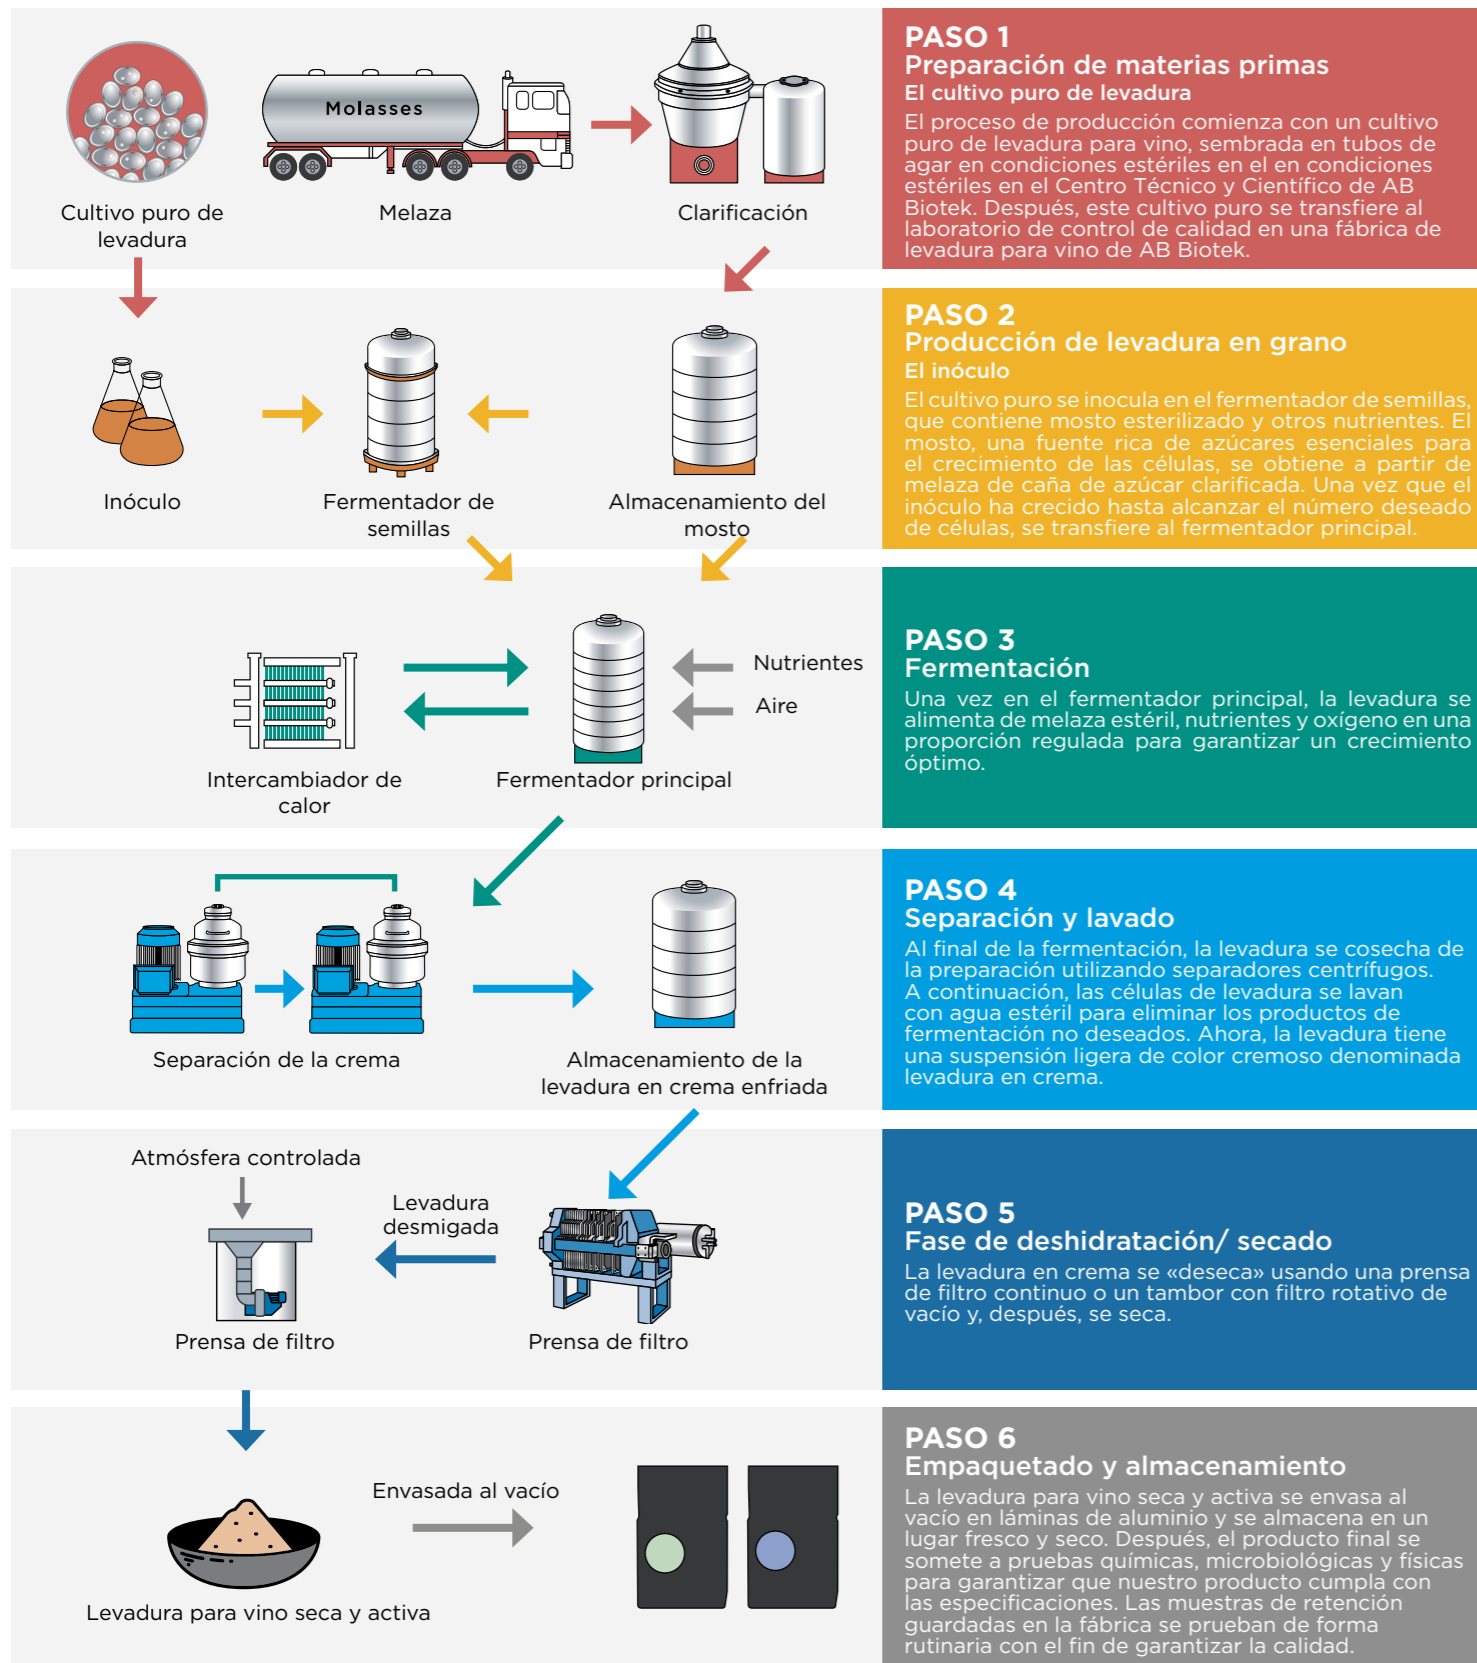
Molasses

Cultivo puro de levadura

Melaza

Clarificación

PASO 1
Preparación de materias primas
El cultivo puro de levadura
El proceso de producción comienza con un cultivo puro de levadura para vino, sembrada en tubos de agar en condiciones estériles en el en condiciones estériles en el Centro Técnico y Científico de AB Biotek. Después, este cultivo puro se transfiere al laboratorio de control de calidad en una fábrica de levadura para vino de AB Biotek.

Inóculo

Fermentador de semillas

Almacenamiento del mosto

PASO 2
Producción de levadura en grano
El inóculo
El cultivo puro se inocula en el fermentador de semillas, que contiene mosto esterilizado y otros nutrientes. El mosto, una fuente rica de azúcares esenciales para el crecimiento de las células, se obtiene a partir de melaza de caña de azúcar clarificada. Una vez que el inóculo ha crecido hasta alcanzar el número deseado de células, se transfiere al fermentador principal.

Nutrientes

Aire

Intercambiador de calor

Fermentador principal

PASO 3
Fermentación
Una vez en el fermentador principal, la levadura se alimenta de melaza estéril, nutrientes y oxígeno en una proporción regulada para garantizar un crecimiento óptimo.

Separación de la crema

Almacenamiento de la levadura en crema enfriada

PASO 4
Separación y lavado
Al final de la fermentación, la levadura se cosecha de la preparación utilizando separadores centrífugos. A continuación, las células de levadura se lavan con agua estéril para eliminar los productos de fermentación no deseados. Ahora, la levadura tiene una suspensión ligera de color cremoso denominada levadura en crema.

Atmósfera controlada

Levadura desmigada

Prensa de filtro

Prensa de filtro

PASO 5
Fase de deshidratación/ secado
La levadura en crema se «deseca» usando una prensa de filtro continuo o un tambor con filtro rotativo de vacío y, después, se seca.

Envasada al vacío

Levadura para vino seca y activa

PASO 6
Empaquetado y almacenamiento
La levadura para vino seca y activa se envasa al vacío en láminas de aluminio y se almacena en un lugar fresco y seco. Después, el producto final se somete a pruebas químicas, microbiológicas y físicas para garantizar que nuestro producto cumpla con las especificaciones. Las muestras de retención guardadas en la fábrica se prueban de forma rutinaria con el fin de garantizar la calidad.